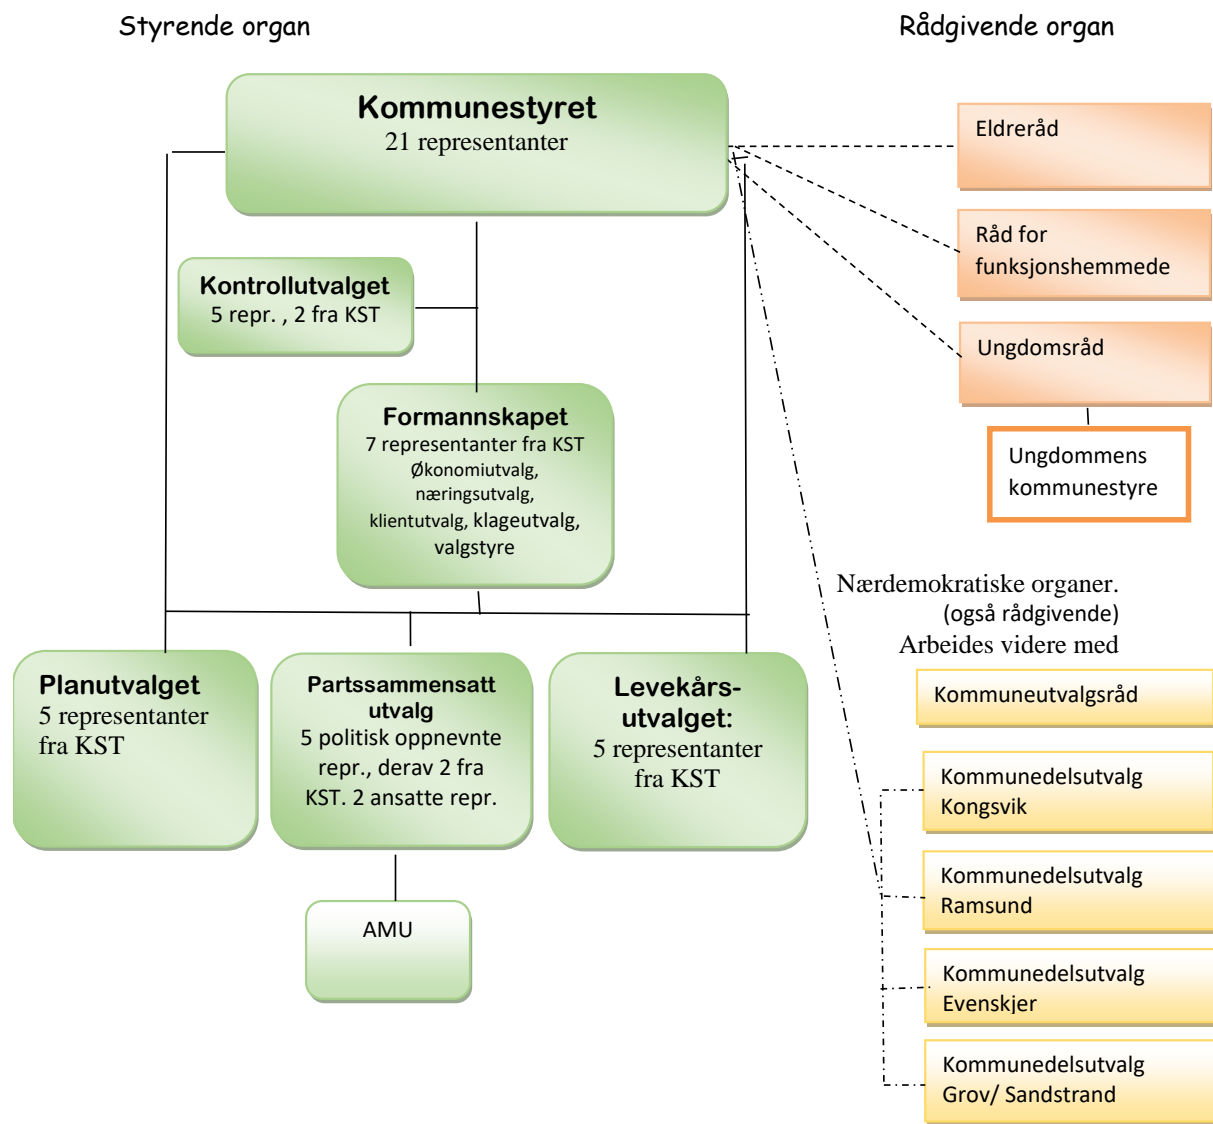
Styrende organ

Rådgivende organ

Kommunestyret
21 representanter

Eldreråd

Råd for funksjonshemmede

Ungdomsråd

Ungdommens kommunestyre

Kontrollutvalget
5 repr. , 2 fra KST

Formannskapet
7 representanter fra KST
Økonomiutvalg, næringsutvalg, klientutvalg, klageutvalg, valgstyre

Nærdemokratiske organer.
(også rådgivende)
Arbeides videre med

Planutvalget
5 representanter fra KST

Partssammensatt utvalg
5 politisk oppnevnte repr., derav 2 fra KST. 2 ansatte repr.

Levekårs-utvalget:
5 representanter fra KST

AMU

Kommuneutvalgsråd

Kommunedelsutvalg Kongsvik

Kommunedelsutvalg Ramsund

Kommunedelsutvalg Evenskjer

Kommunedelsutvalg Grov/ Sandstrand